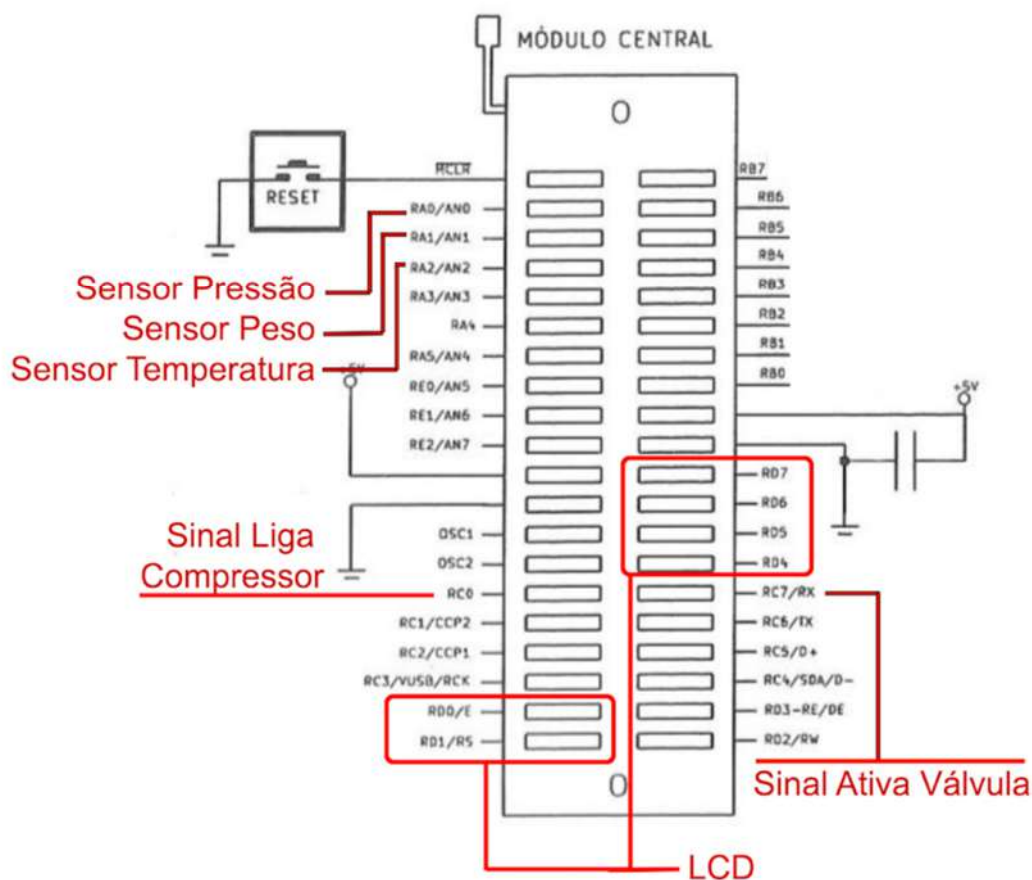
MÓDULO CENTRAL

RESET

MCLR
RA0/AN0
RA1/AN1
RA2/AN2
RA3/AN3
RA4
RA5/AN4
RE0/AN5
RE1/AN6
RE2/AN7
OSC1
OSC2
RC0
RC1/CCP2
RC2/CCP1
RC3/VUSB/RCK
RD0/E
RD1/RS

RB7
RB6
RB5
RB4
RB3
RB2
RB1
RB0
RD7
RD6
RD5
RD4
RC7/RX
RC6/TX
RC5/D+
RC4/SDA/D-
RD3-RE/DE
RD2/RW

+5V
+5V

Sensor Pressão
Sensor Peso
Sensor Temperatura
Sinal Liga Compressor
Sinal Ativa Válvula
LCD